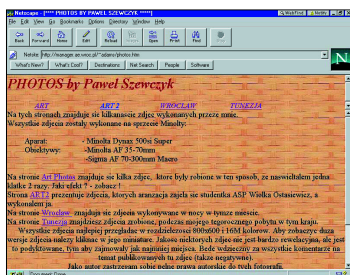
Netscape - [**** PHOTOS BY PAWEL SZEWCZYK ****]

File Edit View Go Bookmarks Options Directory Window Help

Back Forward Home Edit Reload Images Open Print Find Stop

Netsite: http://sunsgate.ae.wroc.pl/~adam/photos.htm

What's New? What's Cool? Destinations Net Search People Software

PHOTOS by Pawel Szewczyk

ART ART 2 WROCLAW TUNEZJA

Na tych stronach znajduje sie kilkanascie zdjec wykonanych przeze mnie. Wszystkie zdjecia zostaly wykonane na sprzecie Minolty:

Aparat: -Minolta Dynax 500si Super
Obiektywy: -Minolta AF 35-70mm
-Sigma AF 70-300mm Macro

Na stronie Art Photos znajduje sie kilka zdjec, ktore byly robione w ten sposob, ze naswietlalem jedna klatke 2 razy. Jaki efekt ? - zobacz !
Strona ART 2 prezentuje zdjecia, ktorych aranzacja zajela sie studentka ASP Wiolka Ostasiewicz, a wykonalem ja.
Na stronie Wroclaw znajduja sie zdjecia wykonywane w nocy w tymze miescie.
Na stronie Tunezja znajdziecie zdjecia zrobione, podczas mojego tegorocznego pobytu w tym kraju.
Wszystkie zdjecia najlepiej przegladac w rozdzielczosci 800x600 i 16M kolorow. Aby zobaczyc duza wersje zdjecia nalezy kliknac w jego miniature. Jakosc niektorych zdjec nie jest bardzo rewelacyjna, ale jest to podyktowane, tym aby zajmowaly jak najmniej miejsca. Bede wdzieczny za wszystkie komentarze na temat publikowanych tu zdjec (takze negatywne).
Jako autor zastrzegam sobie prawa autorskie do tych fotografii.